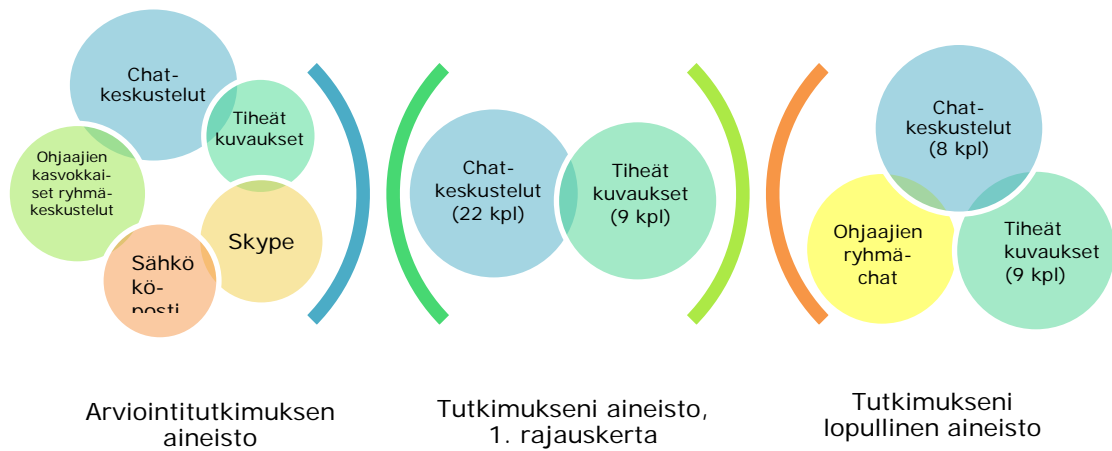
Chat-keskustelut

Tiheät kuvaukset

Ohjaajien kasvokkaiset ryhmäkeskustelut

Skype

Sähkö kö-posti

Arviointitutkimuksen aineisto

Chat-keskustelut (22 kpl)

Tiheät kuvaukset (9 kpl)

Tutkimukseni aineisto, 1. rajauskerta

Chat-keskustelut (8 kpl)

Ohjaajien ryhmä-chat

Tiheät kuvaukset (9 kpl)

Tutkimukseni lopullinen aineisto